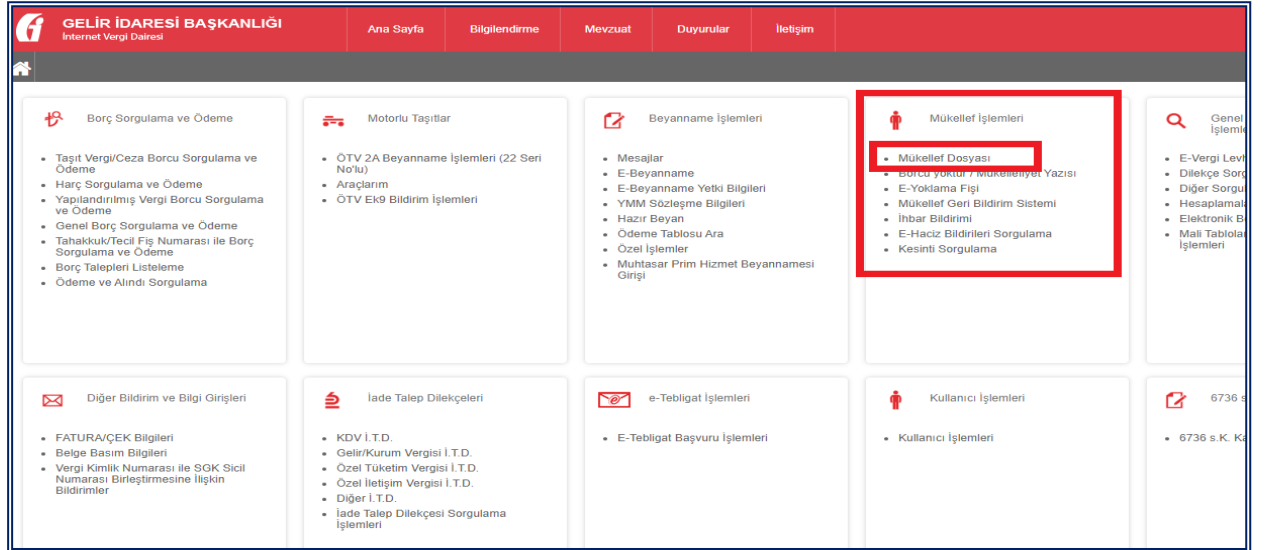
GELİR İDARESİ BAŞKANLIĞI
İnternet Vergi Dairesi

Ana Sayfa
Bilgilendirme
Mevzuat
Duyurular
İletişim

Borç Sorgulama ve Ödeme

- Taşıt Vergi/Ceza Borcu Sorgulama ve Ödeme
- Harç Sorgulama ve Ödeme
- Yapılandırılmış Vergi Borcu Sorgulama ve Ödeme
- Genel Borç Sorgulama ve Ödeme
- Tahakkuk/Tecil Fiş Numarası ile Borç Sorgulama ve Ödeme
- Borç Talepleri Listeleme
- Ödeme ve Alındı Sorgulama

Motorlu Taşıtlar

- ÖTV 2A Beyanname İşlemleri (22 Seri No'lu)
- Araçlarım
- ÖTV Ek9 Bildirim İşlemleri

Beyanname İşlemleri

- Mesajlar
- E-Beyanname
- E-Beyanname Yetki Bilgileri
- YMM Sözleşme Bilgileri
- Hazır Beyan
- Ödeme Tablosu Ara
- Özel İşlemler
- Muhtasar Prim Hizmet Beyannamesi Girişi

Mükellef İşlemleri

- Mükellef Dosyası
- Borcu yoktur / Mükellefiyet Yazısı
- E-Yoklama Fişi
- Mükellef Geri Bildirim Sistemi
- İhbar Bildirimi
- E-Haciz Bildirileri Sorgulama
- Kesinti Sorgulama

Genel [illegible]
İşlemle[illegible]

- E-Vergi Levh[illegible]
- Dilekçe Sorg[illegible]
- Diğer Sorgu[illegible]
- Hesaplamala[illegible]
- Elektronik B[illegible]
- Mali Tablolar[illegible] İşlemleri

Diğer Bildirim ve Bilgi Girişleri

- FATURA/ÇEK Bilgileri
- Belge Basım Bilgileri
- Vergi Kimlik Numarası ile SGK Sicil Numarası Birleştirmesine İlişkin Bildirimler

İade Talep Dilekçeleri

- KDV İ.T.D.
- Gelir/Kurum Vergisi İ.T.D.
- Özel Tüketim Vergisi İ.T.D.
- Özel İletişim Vergisi İ.T.D.
- Diğer İ.T.D.
- İade Talep Dilekçesi Sorgulama İşlemleri

e-Tebligat İşlemleri

- E-Tebligat Başvuru İşlemleri

Kullanıcı İşlemleri

- Kullanıcı İşlemleri

6736 s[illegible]

- 6736 s.K. Ka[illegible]